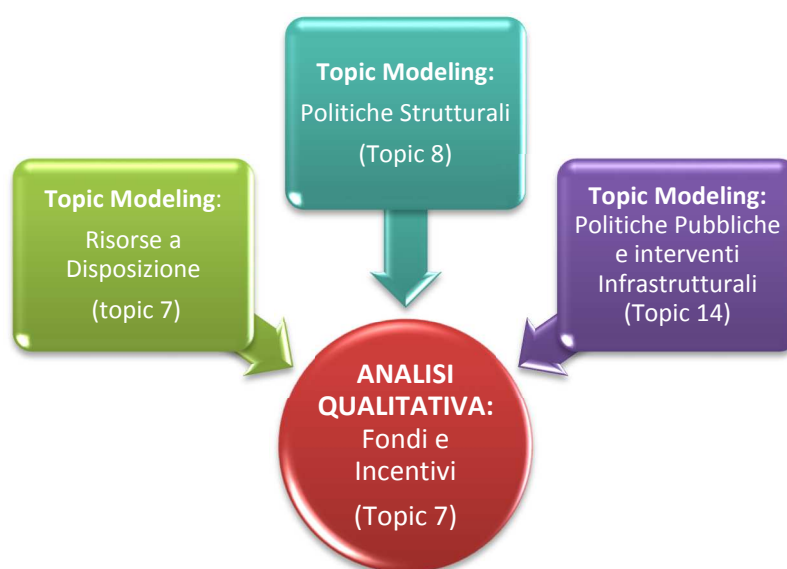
Topic Modeling:
Politiche Strutturali
(Topic 8)

Topic Modeling:
Risorse a Disposizione
(topic 7)

Topic Modeling:
Politiche Pubbliche e interventi Infrastrutturali
(Topic 14)

ANALISI QUALITATIVA:
Fondi e Incentivi
(Topic 7)